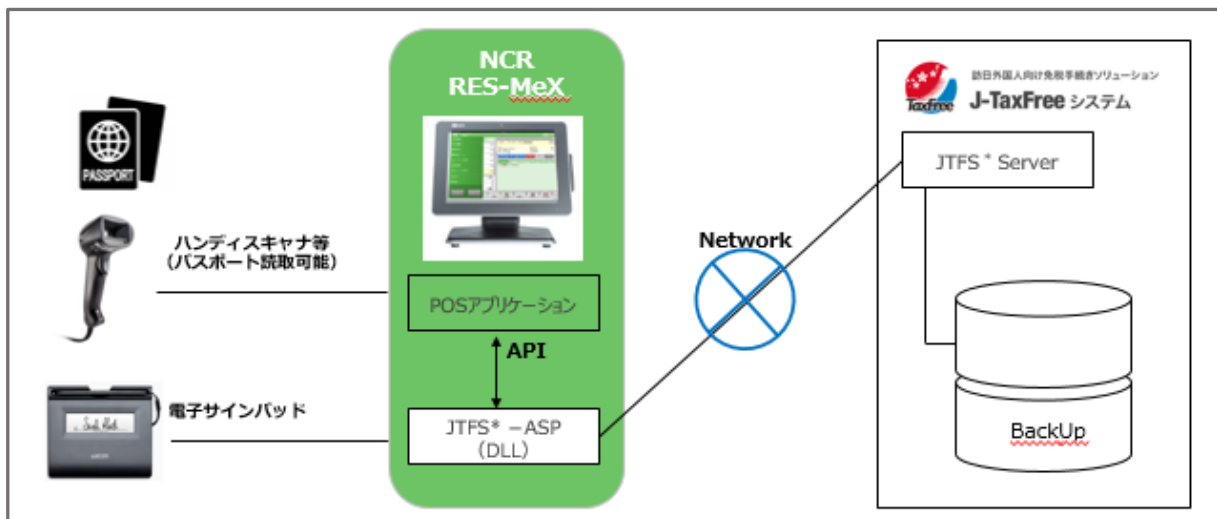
PASSPORT

ハンディスキャナ等
（パスポート読取可能）

電子サインパッド

NCR
RES-MeX

POSアプリケーション

API

JTFS* －ASP
（DLL）

Network

TaxFree
訪日外国人向け免税手続きソリューション
J-TaxFree システム

JTFS＊ Server

BackUp